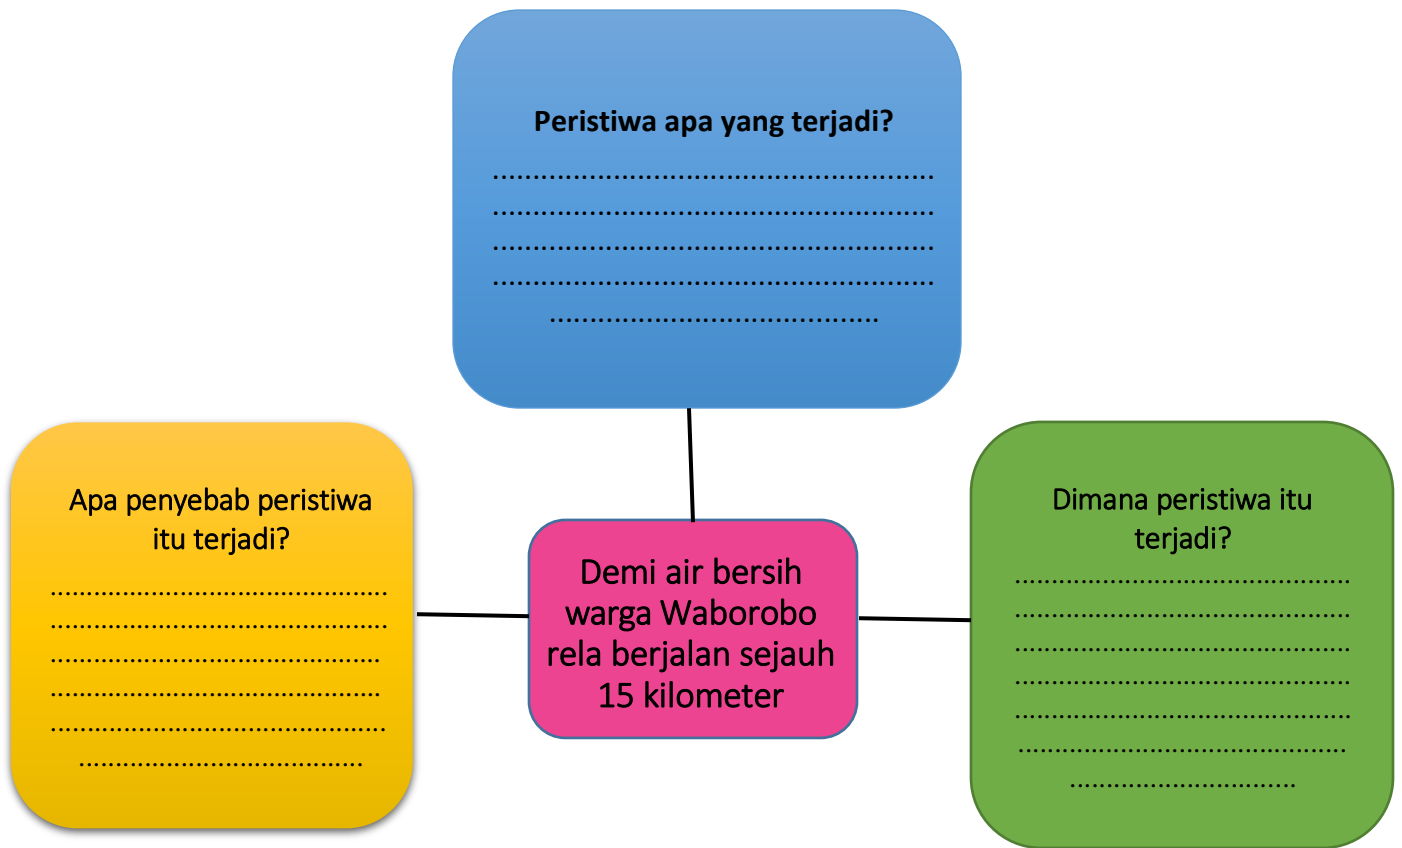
Peristiwa apa yang terjadi?

...................................................................................................................................................................................................................................................................

Apa penyebab peristiwa itu terjadi?

...............................................................................................................................................................................................................................................................

Demi air bersih warga Waborobo rela berjalan sejauh 15 kilometer

Dimana peristiwa itu terjadi?

....................................................................................................................................................................................................................................................................